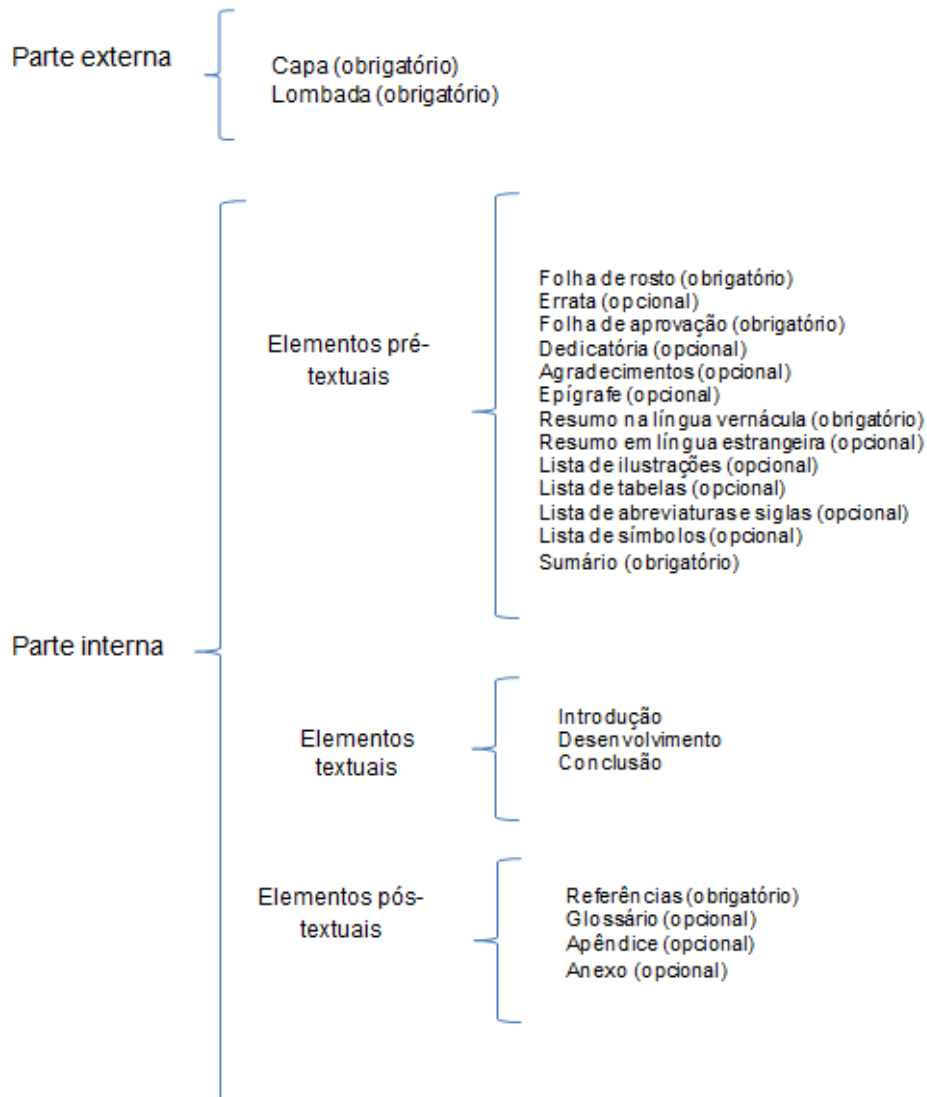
Parte externa

Capa (obrigatório)
Lombada (obrigatório)

Parte interna

Elementos pré-textuais

Folha de rosto (obrigatório)
Errata (opcional)
Folha de aprovação (obrigatório)
Dedicatória (opcional)
Agradecimentos (opcional)
Epígrafe (opcional)
Resumo na língua vernácula (obrigatório)
Resumo em língua estrangeira (opcional)
Lista de ilustrações (opcional)
Lista de tabelas (opcional)
Lista de abreviaturas e siglas (opcional)
Lista de símbolos (opcional)
Sumário (obrigatório)

Elementos textuais

Introdução
Desenvolvimento
Conclusão

Elementos pós-textuais

Referências (obrigatório)
Glossário (opcional)
Apêndice (opcional)
Anexo (opcional)